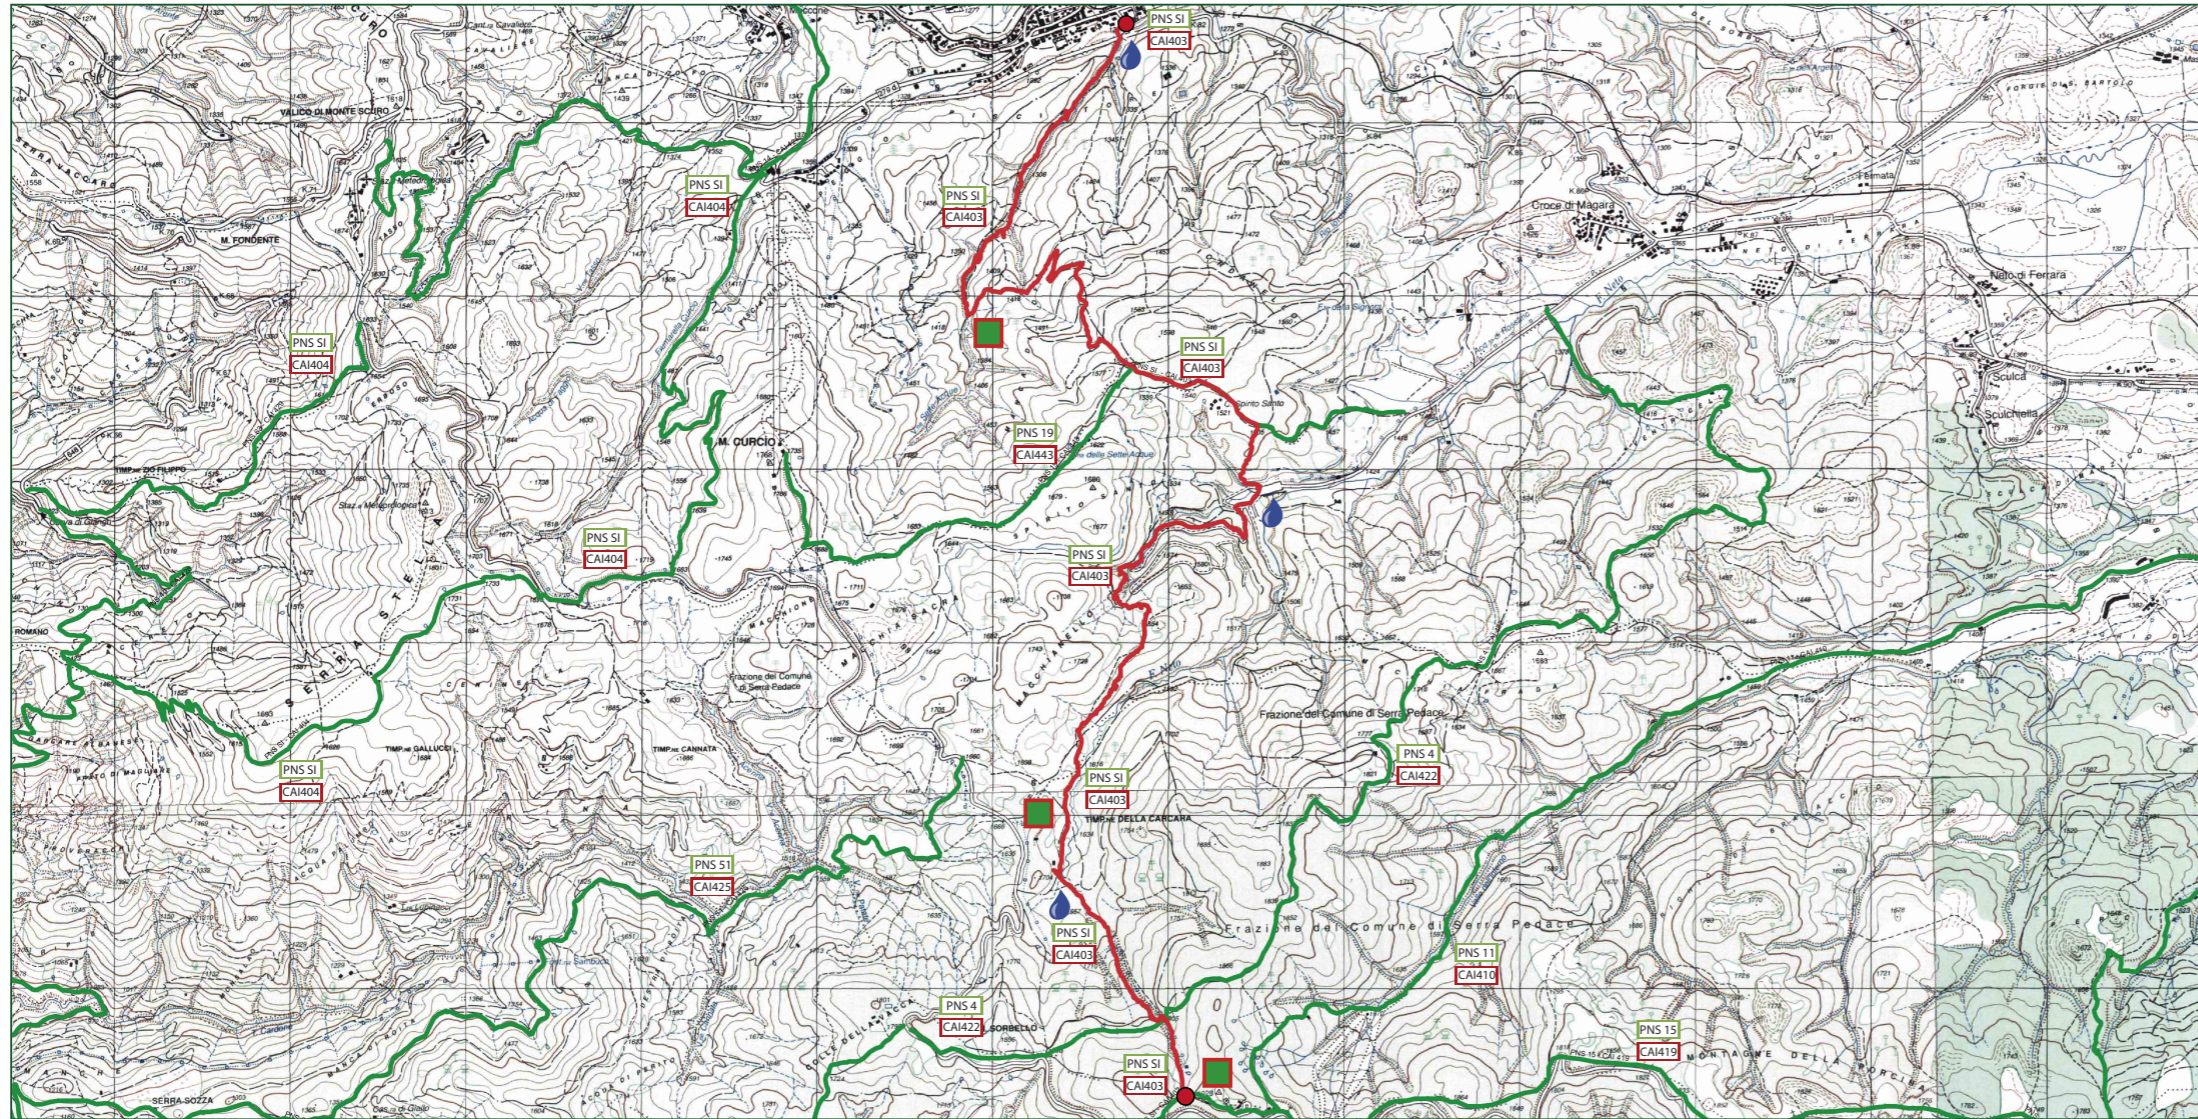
PNS SI
CAI403
VALICO DI MONTE SCURO
M. FONDENTE
PNS SI
CAI404
PNS SI
CAI403
Croce di Magara
Nieto di Ferrara
PNS SI
CAI404
PNS SI
CAI403
Sculca
PNS 19
CAI443
M. CURCIO
PNS SI
CAI404
PNS SI
CAI403
ROMANO
SERRA STELLA
Frazione del Comune di Serra Pedace
Frazione del Comune di Serra Pedace
PNS 4
CAI422
PNS SI
CAI404
TIMP. DI GALLUCCI
TIMP. DI CANNATA
PNS SI
CAI403
TIMP. DELLA CARCARA
PNS 51
CAI425
PNS SI
CAI403
Frazione del Comune di Serra Pedace
PNS 11
CAI410
PNS 4
CAI422
SORBELLO
PNS 15
CAI419
PNS SI
CAI403
SERRA SOZZA
MONTAGNE DELLA